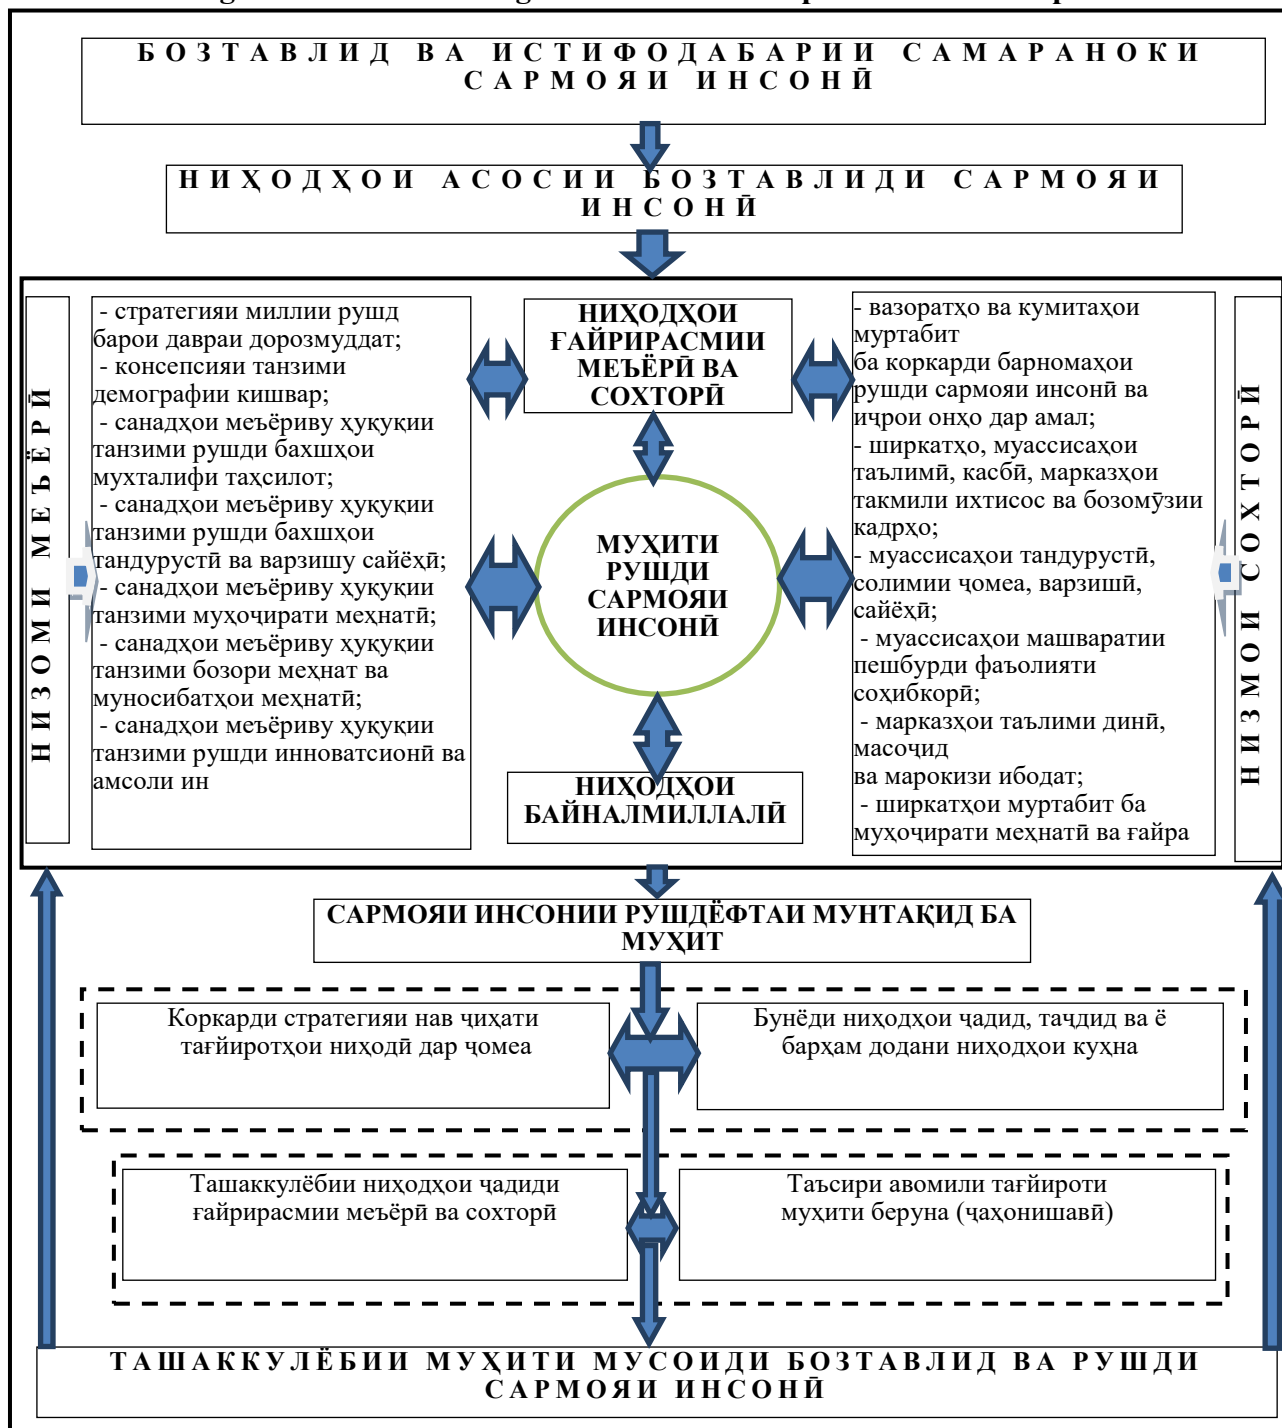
БОЗТАВЛИД ВА ИСТИФОДАБАРИИ САМАРАНОКИ САРМОЯИ ИНСОНӢ

НИҲОДҲОИ АСОСИИ БОЗТАВЛИДИ САРМОЯИ ИНСОНӢ

НИЗОМИ МЕЪЁРӢ

- стратегияи миллии рушд барои давраи дорозмуддат;
- консепсияи танзими демографии кишвар;
- санадҳои меъёриву ҳуқуқии танзими рушди бахшҳои мухталифи таҳсилот;
- санадҳои меъёриву ҳуқуқии танзими рушди бахшҳои тандурустӣ ва варзишу сайёҳӣ;
- санадҳои меъёриву ҳуқуқии танзими муҳоҷирати меҳнатӣ;
- санадҳои меъёриву ҳуқуқии танзими бозори меҳнат ва муносибатҳои меҳнатӣ;
- санадҳои меъёриву ҳуқуқии танзими рушди инноватсионӣ ва амсоли ин

НИҲОДҲОИ ҒАЙРИРАСМИИ МЕЪЁРӢ ВА СОХТОРӢ

МУҲИТИ РУШДИ САРМОЯИ ИНСОНӢ

НИҲОДҲОИ БАЙНАЛМИЛЛАЛӢ

- вазоратҳо ва кумитаҳои муртабит ба коркарди барномаҳои рушди сармояи инсонӣ ва иҷрои онҳо дар амал;
- ширкатҳо, муассисаҳои таълимӣ, касбӣ, марказҳои такмили ихтисос ва бозомӯзии кадрҳо;
- муассисаҳои тандурустӣ, солимии ҷомеа, варзишӣ, сайёҳӣ;
- муассисаҳои машваратии пешбурди фаъолияти соҳибкорӣ;
- марказҳои таълими динӣ, масоҷид ва марокизи ибодат;
- ширкатҳои муртабит ба муҳоҷирати меҳнатӣ ва ғайра

НИЗОМИ СОХТОРӢ

САРМОЯИ ИНСОНИИ РУШДЁФТАИ МУНТАҚИД БА МУҲИТ

Коркарди стратегияи нав ҷиҳати тағйиротҳои ниҳодӣ дар ҷомеа

Бунёди ниҳодҳои ҷадид, таҷдид ва ё барҳам додани ниҳодҳои куҳна

Ташаккулёбии ниҳодҳои ҷадиди ғайрирасмии меъёрӣ ва сохторӣ

Таъсири авомили тағйироти муҳити беруна (ҷаҳонишавӣ)

ТАШАККУЛЁБИИ МУҲИТИ МУСОИДИ БОЗТАВЛИД ВА РУШДИ САРМОЯИ ИНСОНӢ